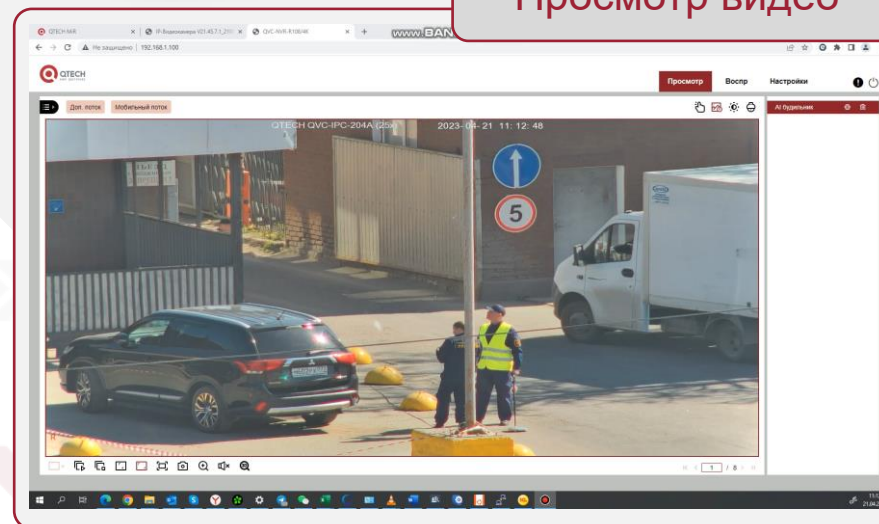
Просмотр видео

QTECH NVR
IP-Видеокамера V21.45.7.1_211
QVC-NVR-R108/4R

Не защищено | 192.168.1.100

QTECH

Просмотр
Воспр
Настройки

Доп. поток
Мобильный поток

QTECH QVC-IPC-204A (2.8) 2023-04-21 11:12:48

5

AI будильник

1 / 8

21.04.2